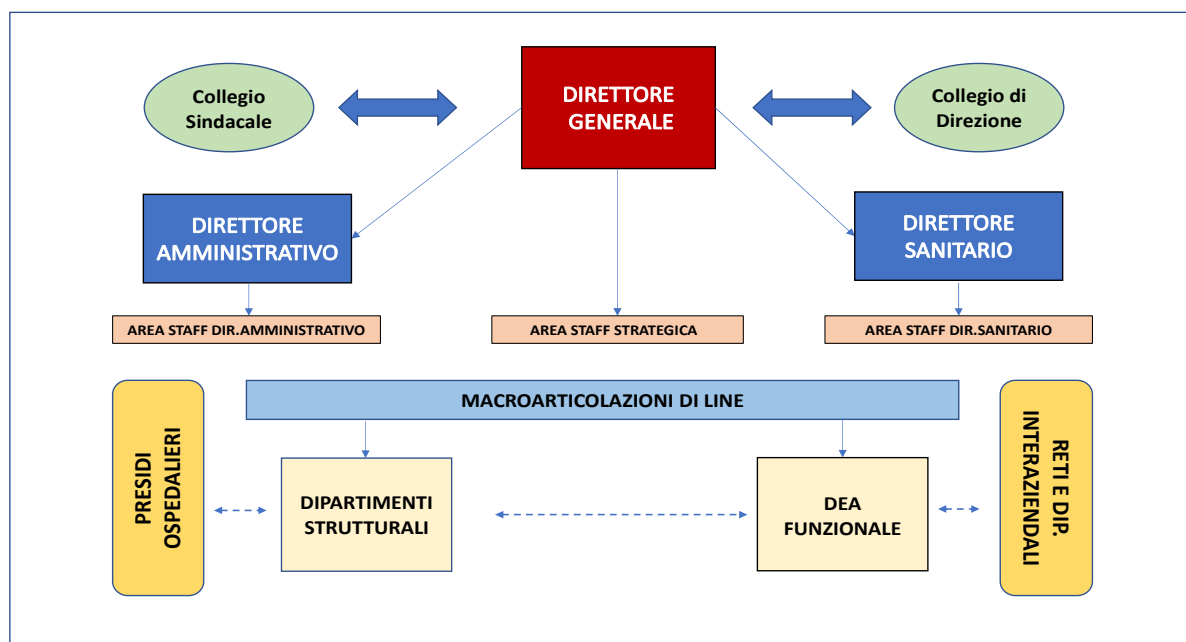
Collegio Sindacale

DIRETTORE GENERALE

Collegio di Direzione

DIRETTORE AMMINISTRATIVO

DIRETTORE SANITARIO

AREA STAFF DIR.AMMINISTRATIVO

AREA STAFF STRATEGICA

AREA STAFF DIR.SANITARIO

MACROARTICOLAZIONI DI LINE

PRESIDI OSPEDALIERI

DIPARTIMENTI STRUTTURALI

DEA FUNZIONALE

RETI E DIP. INTERAZIENDALI